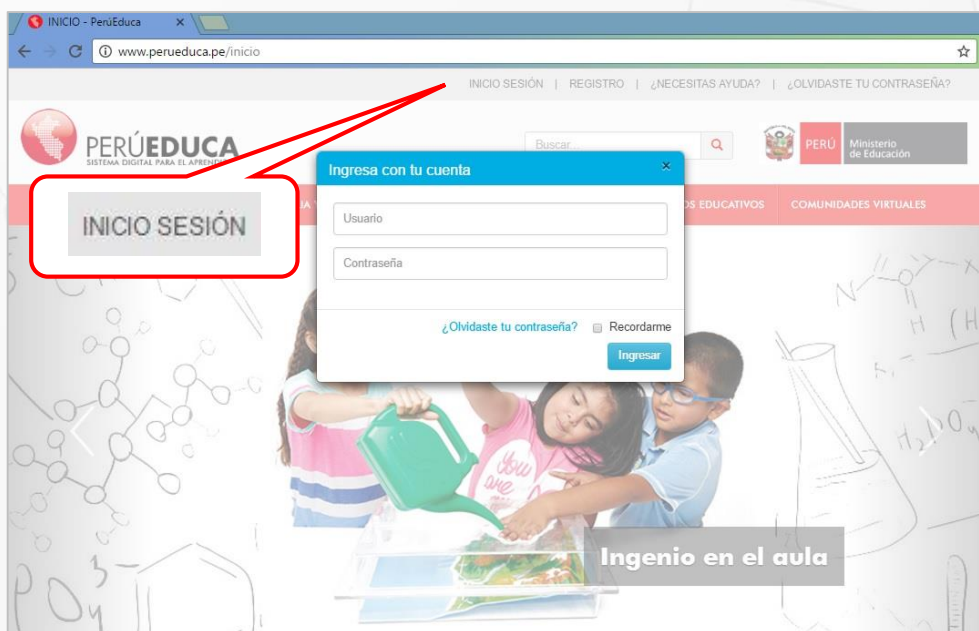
INICIO - PerúEduca ×

www.perueduca.pe/inicio

INICIO SESIÓN | REGISTRO | ¿NECESITAS AYUDA? | ¿OLVIDASTE TU CONTRASEÑA?

PERÚEDUCA
SISTEMA DIGITAL PARA EL APREND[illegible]

Buscar...

PERÚ Ministerio de Educación

INICIO SESIÓN

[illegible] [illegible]OS EDUCATIVOS COMUNIDADES VIRTUALES

Ingresa con tu cuenta ×

Usuario

Contraseña

¿Olvidaste tu contraseña? Recordarme

Ingresar

Ingenio en el aula